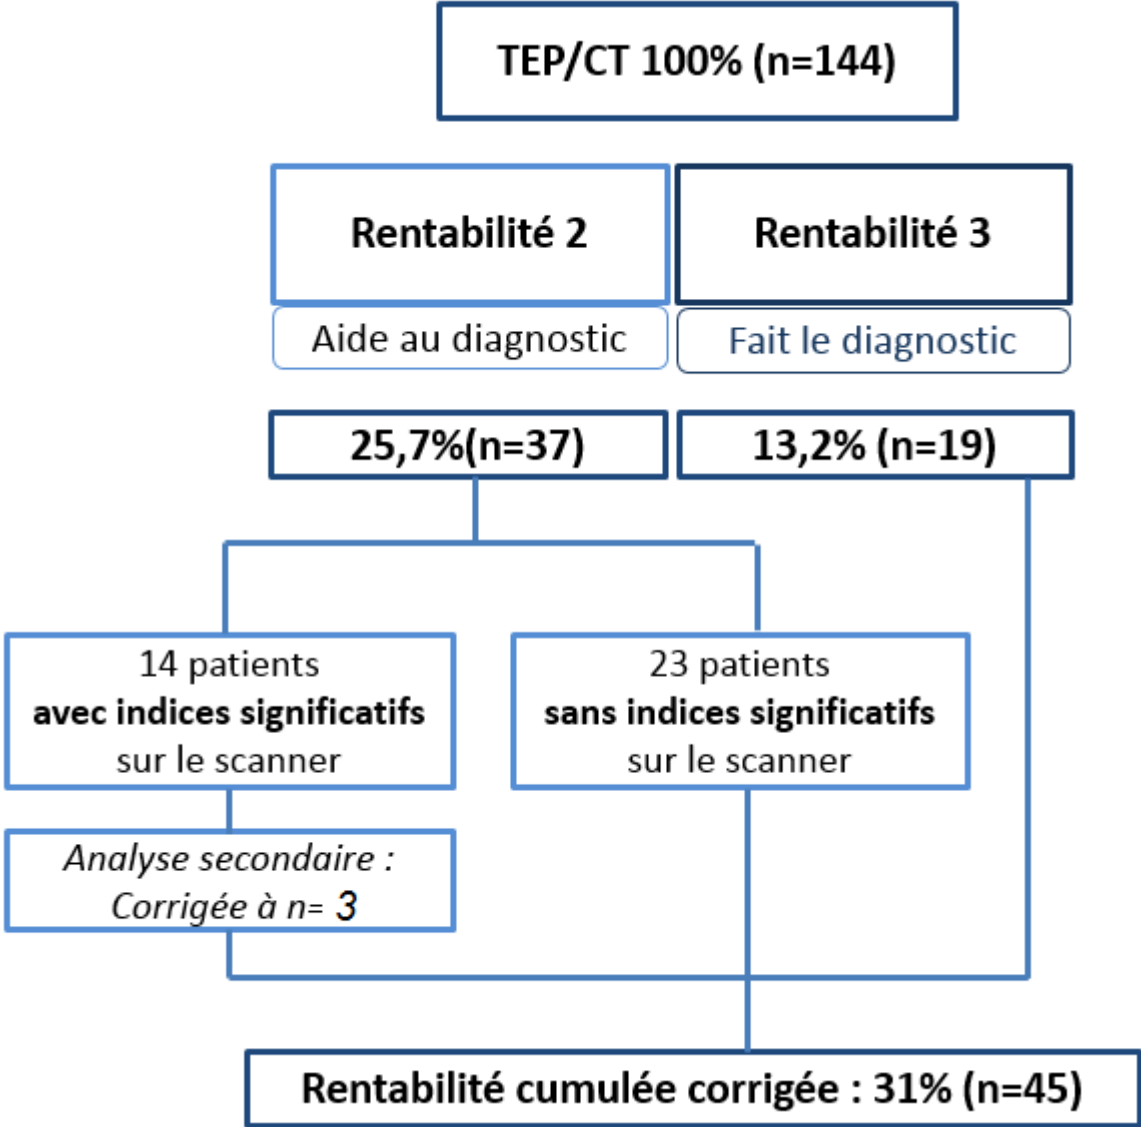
TEP/CT 100% (n=144)

Rentabilité 2

Rentabilité 3

Aide au diagnostic

Fait le diagnostic

25,7%(n=37)

13,2% (n=19)

14 patients
**avec indices significatifs**
sur le scanner

23 patients
**sans indices significatifs**
sur le scanner

*Analyse secondaire :*
*Corrigée à n= 3*

Rentabilité cumulée corrigée : 31% (n=45)